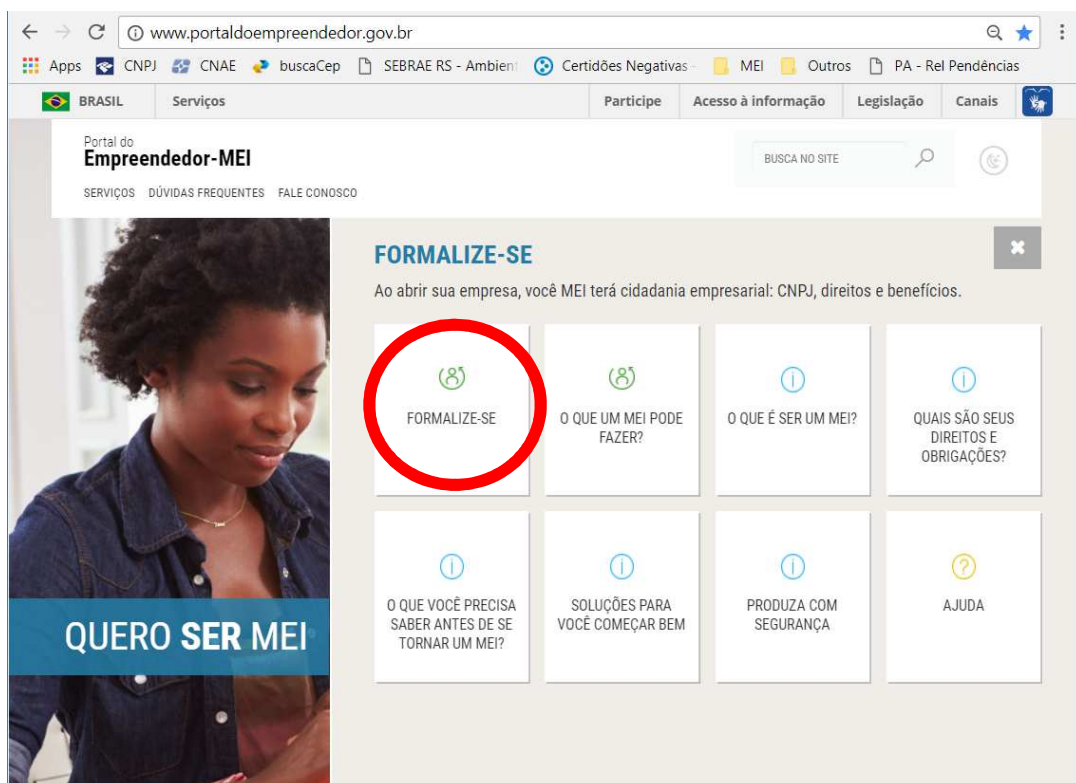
www.portaldoempreendedor.gov.br

Apps CNPJ CNAE buscaCep SEBRAE RS - Ambient Certidões Negativas - MEI Outros PA - Rel Pendências

BRASIL Serviços Participe Acesso à informação Legislação Canais

Portal do
Empreendedor-MEI

SERVIÇOS DÚVIDAS FREQUENTES FALE CONOSCO

BUSCA NO SITE

FORMALIZE-SE

Ao abrir sua empresa, você MEI terá cidadania empresarial: CNPJ, direitos e benefícios.

FORMALIZE-SE

O QUE UM MEI PODE FAZER?

O QUE É SER UM MEI?

QUAIS SÃO SEUS DIREITOS E OBRIGAÇÕES?

QUERO SER MEI

O QUE VOCÊ PRECISA SABER ANTES DE SE TORNAR UM MEI?

SOLUÇÕES PARA VOCÊ COMEÇAR BEM

PRODUZA COM SEGURANÇA

AJUDA